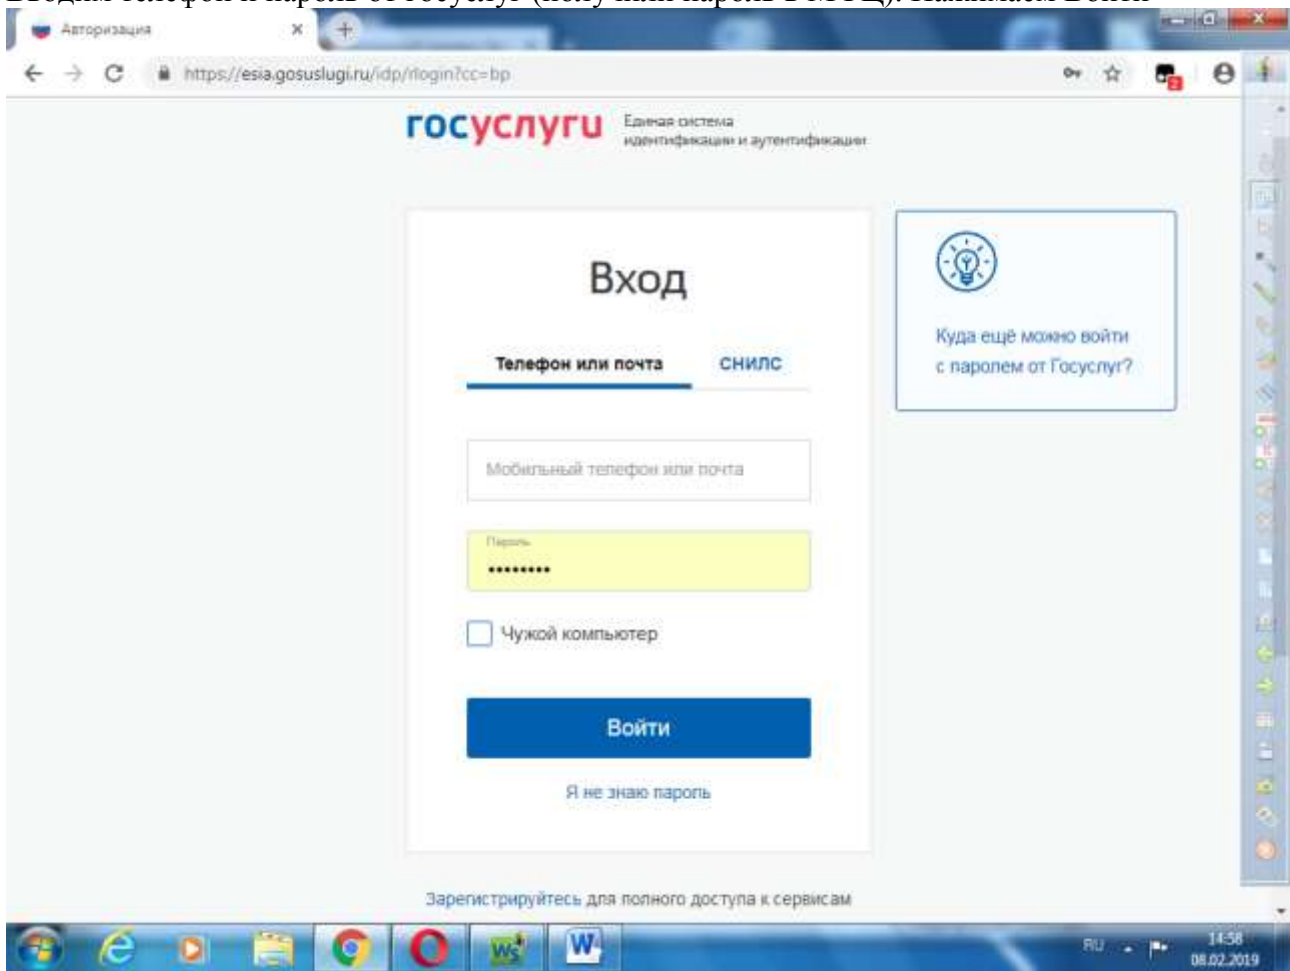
Авторизация

https://esia.gosuslugi.ru/idp/rlogin?cc=bp

госуслуги Единая система идентификации и аутентификации

Вход

Телефон или почта СНИЛС

Мобильный телефон или почта

Пароль

•••••••••

Чужой компьютер

Войти

Я не знаю пароль

Куда ещё можно войти с паролем от Госуслуг?

Зарегистрируйтесь для полного доступа к сервисам

RU 14:58 08.02.2019